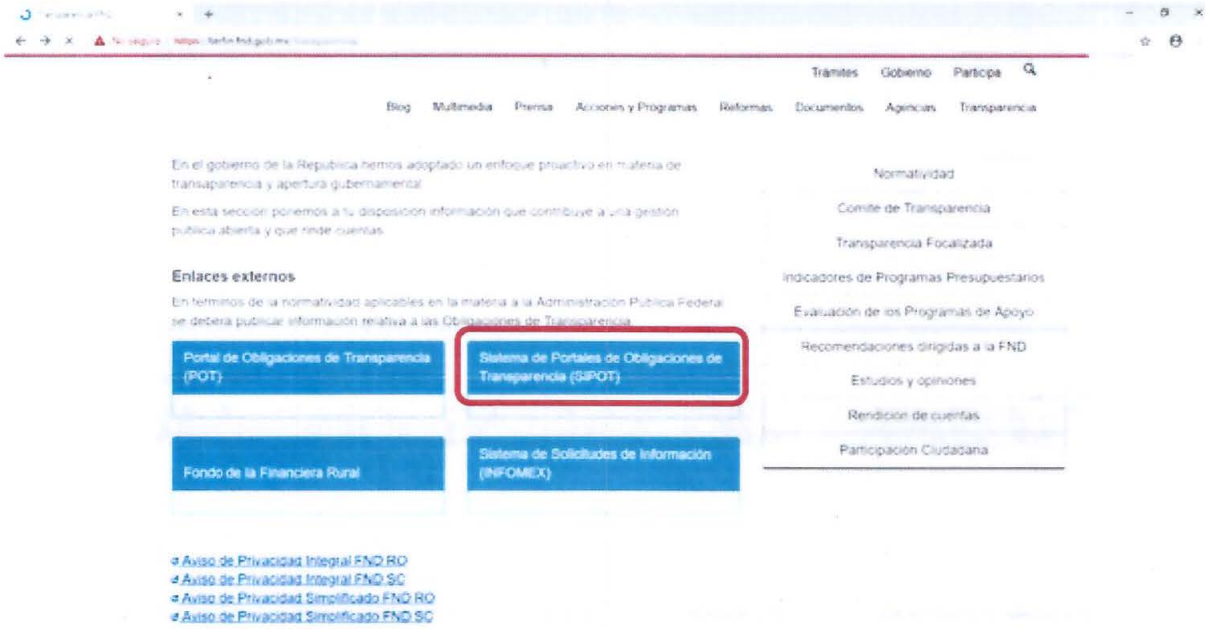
Transparencia FND

No seguro | https://serfin.fnd.gob.mx/transparencia

Trámites Gobierno Participa

Blog Multimedia Prensa Acciones y Programas Reformas Documentos Agencias Transparencia

En el gobierno de la Republica hemos adoptado un enfoque proactivo en materia de transparencia y apertura gubernamental

En esta sección ponemos a tu disposición información que contribuye a una gestión publica abierta y que rinde cuentas

Enlaces externos

En terminos de la normatividad aplicables en la materia a la Administración Publica Federal se debera publicar información relativa a las Obligaciones de Transparencia

Portal de Obligaciones de Transparencia (POT)

Sistema de Portales de Obligaciones de Transparencia (SIPOT)

Fondo de la Financiera Rural

Sistema de Solicitudes de Información (INFOMEX)

Normatividad

Comite de Transparencia

Transparencia Focalizada

Indicadores de Programas Presupuestarios

Evaluación de los Programas de Apoyo

Recomendaciones dirigidas a la FND

Estudios y opiniones

Rendición de cuentas

Participación Ciudadana

Aviso de Privacidad Integral FND RO
Aviso de Privacidad Integral FND SC
Aviso de Privacidad Simplificado FND RO
Aviso de Privacidad Simplificado FND SC